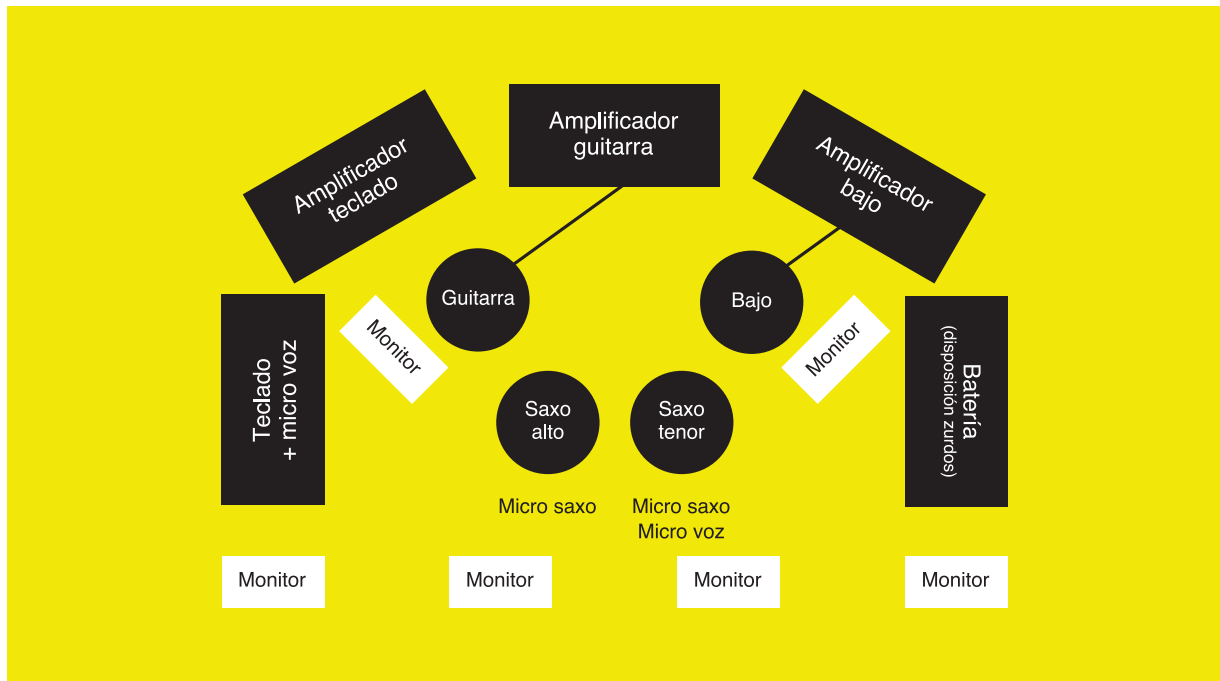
Amplificador teclado

Amplificador guitarra

Amplificador bajo

Guitarra

Bajo

Teclado + micro voz

Monitor

Monitor

Batería (disposición zurdos)

Saxo alto

Saxo tenor

Micro saxo

Micro saxo
Micro voz

Monitor

Monitor

Monitor

Monitor